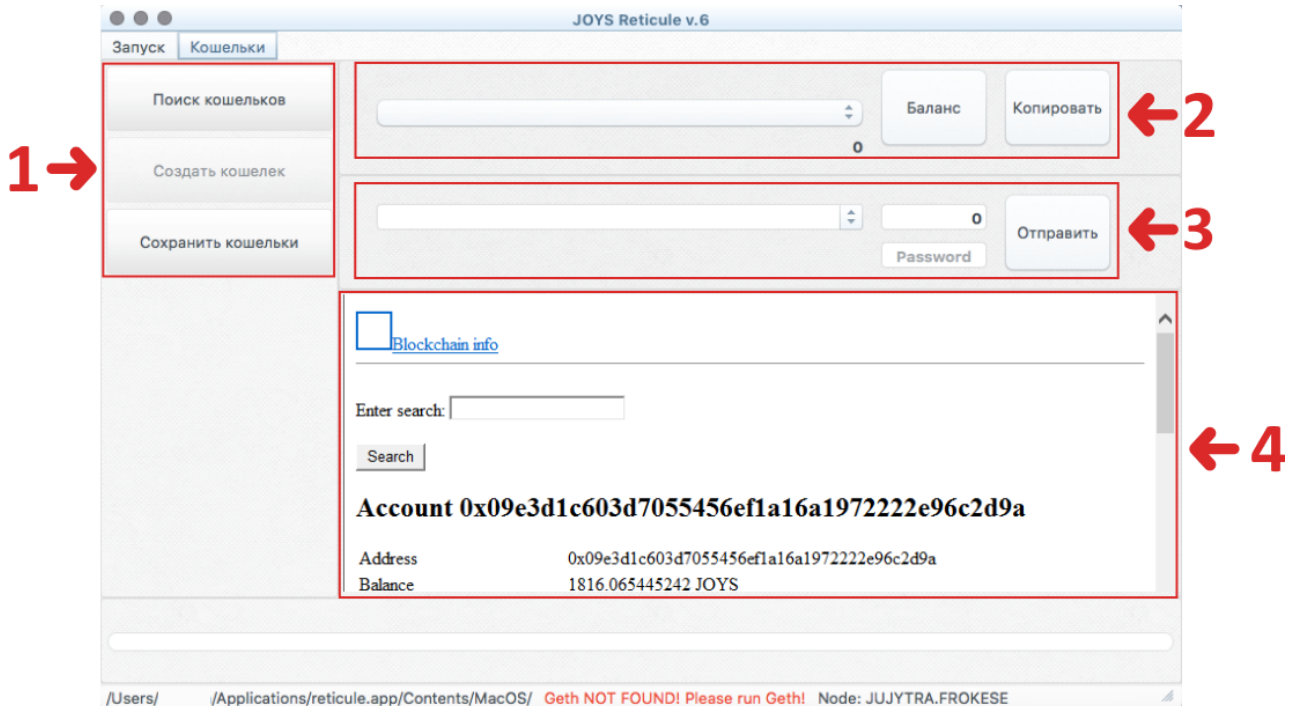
JOYS Reticule v.6

Запуск Кошельки

1

Поиск кошельков

Создать кошелек

Сохранить кошельки

Баланс

Копировать

2

0

0

Отправить

Password

3

Blockchain info

Enter search:

Search

4

Account 0x09e3d1c603d7055456ef1a16a1972222e96c2d9a

| | |
|---|---|
| Address | 0x09e3d1c603d7055456ef1a16a1972222e96c2d9a |
| Balance | 1816.065445242 JOYS |

/Users/ /Applications/reticule.app/Contents/MacOS/ Geth NOT FOUND! Please run Geth! Node: JUJYTRA.FROKESE